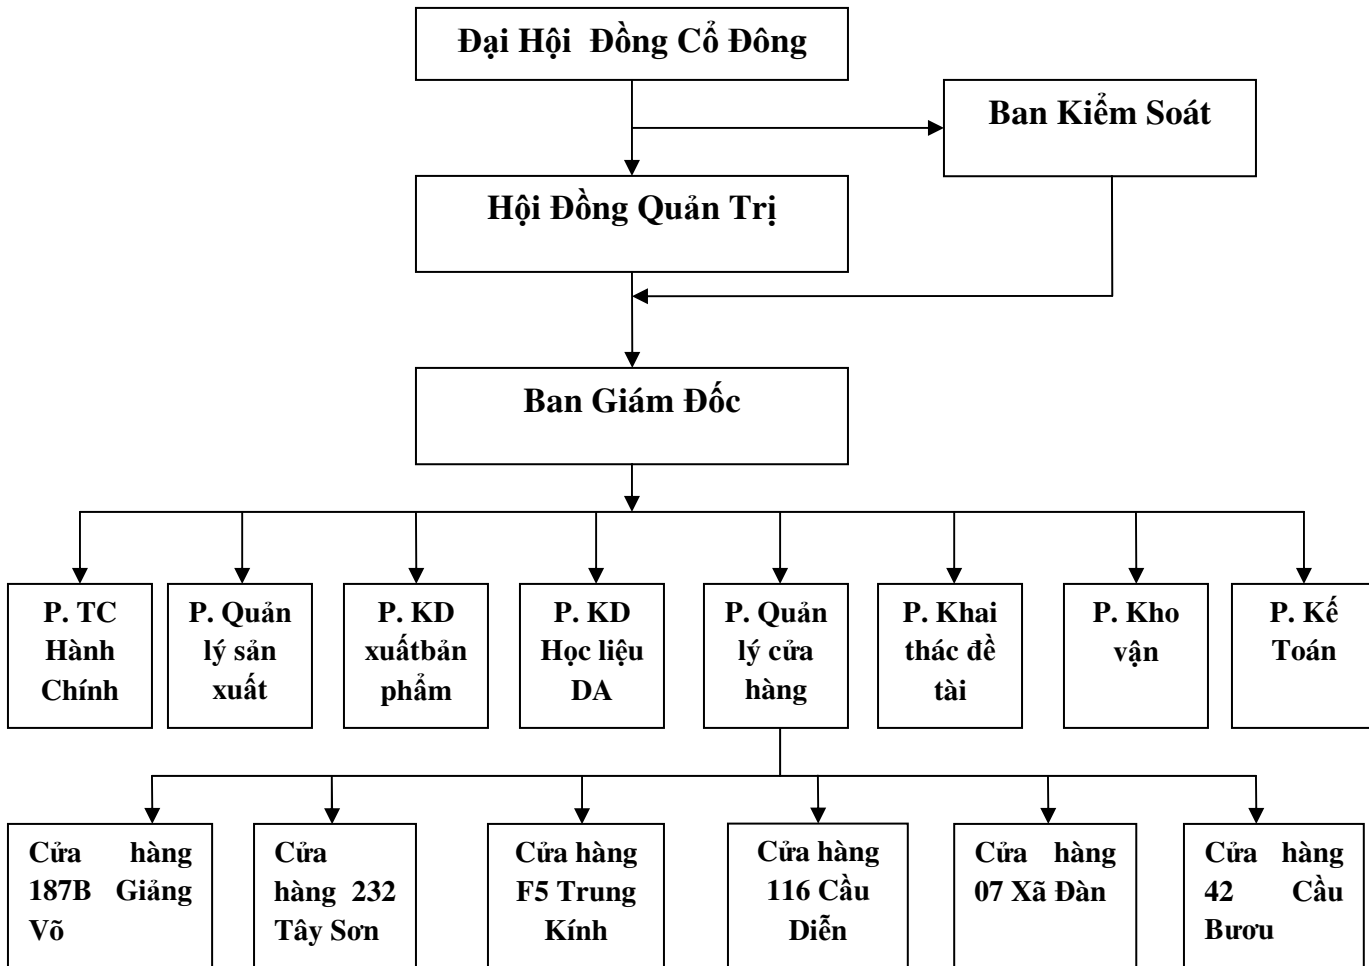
Đại Hội Đồng Cổ Đông

Ban Kiểm Soát

Hội Đồng Quản Trị

Ban Giám Đốc

P. TC Hành Chính

P. Quản lý sản xuất

P. KD xuấtbản phẩm

P. KD Học liệu DA

P. Quản lý cửa hàng

P. Khai thác đề tài

P. Kho vận

P. Kế Toán

Cửa hàng 187B Giảng Võ

Cửa hàng 232 Tây Sơn

Cửa hàng F5 Trung Kính

Cửa hàng 116 Cầu Diễn

Cửa hàng 07 Xã Đàn

Cửa hàng 42 Cầu Bươu